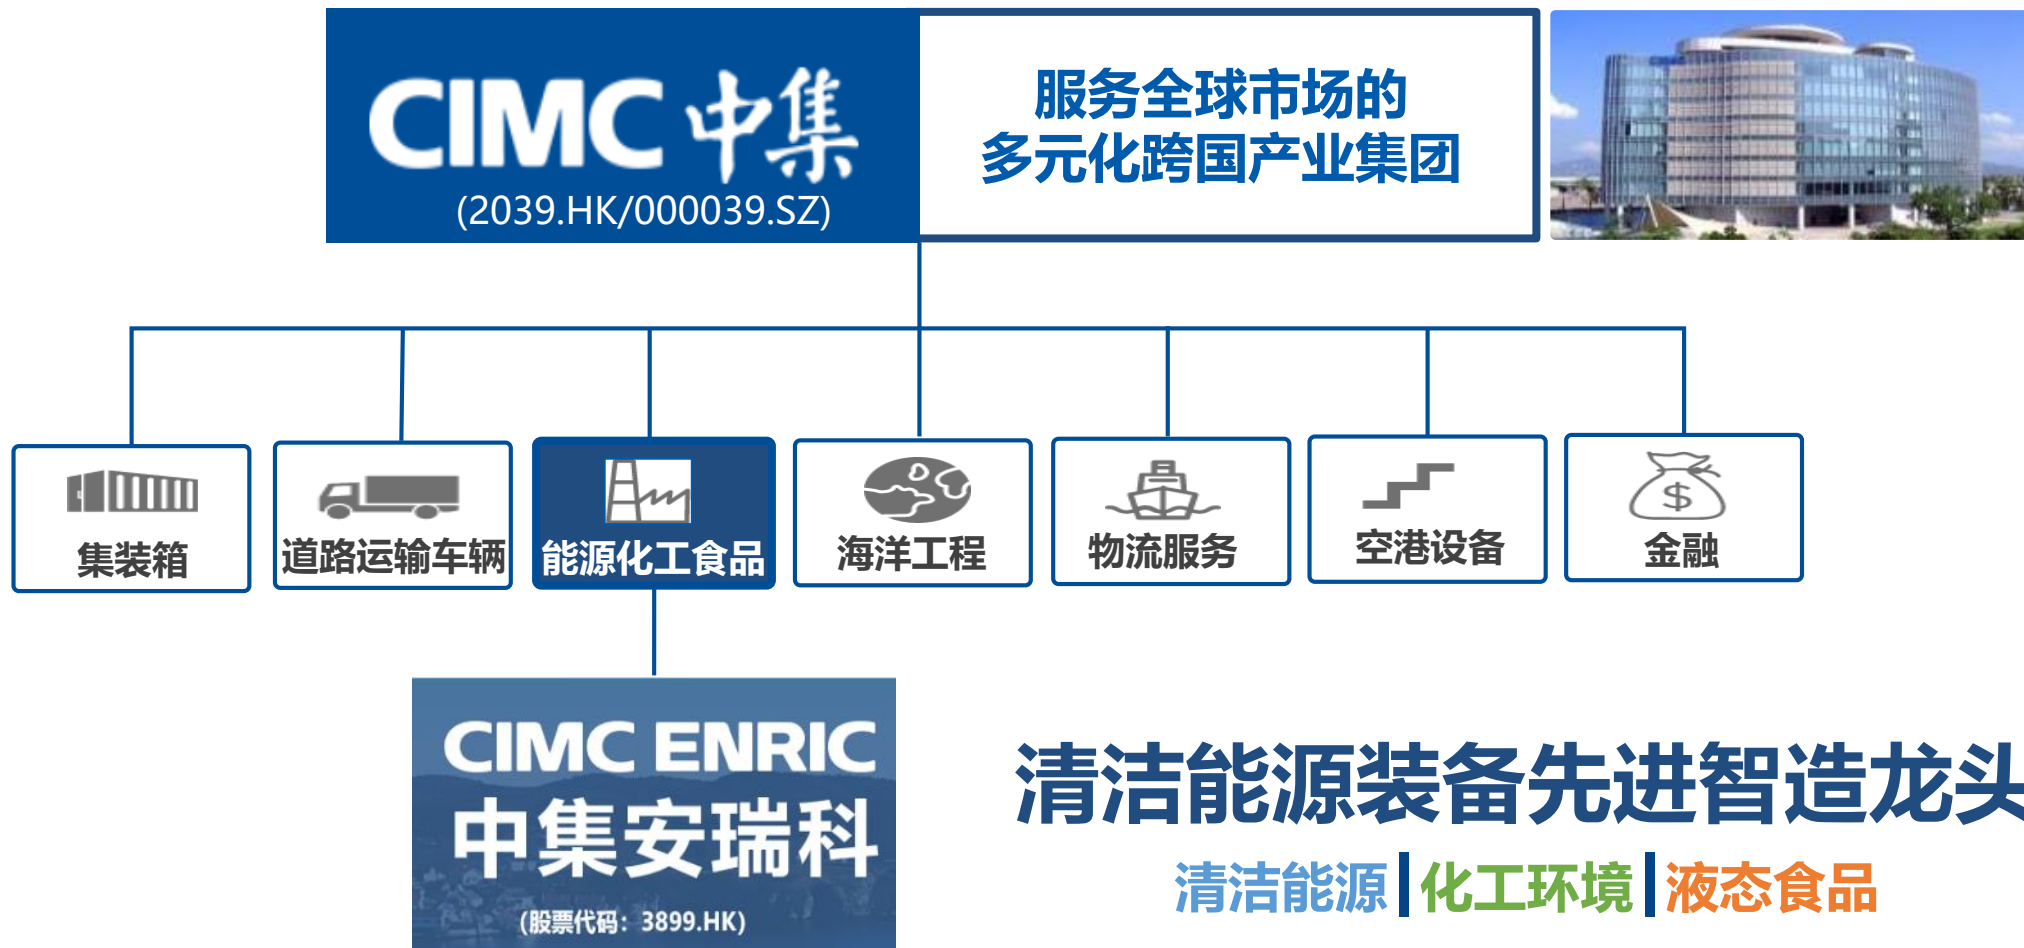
CIMC 中集
(2039.HK/000039.SZ)

服务全球市场的
多元化跨国产业集团

集装箱
道路运输车辆
能源化工食品
海洋工程
物流服务
空港设备
金融

CIMC ENRIC
中集安瑞科
(股票代码：3899.HK)

清洁能源装备先进智造龙头

清洁能源 | 化工环境 | 液态食品